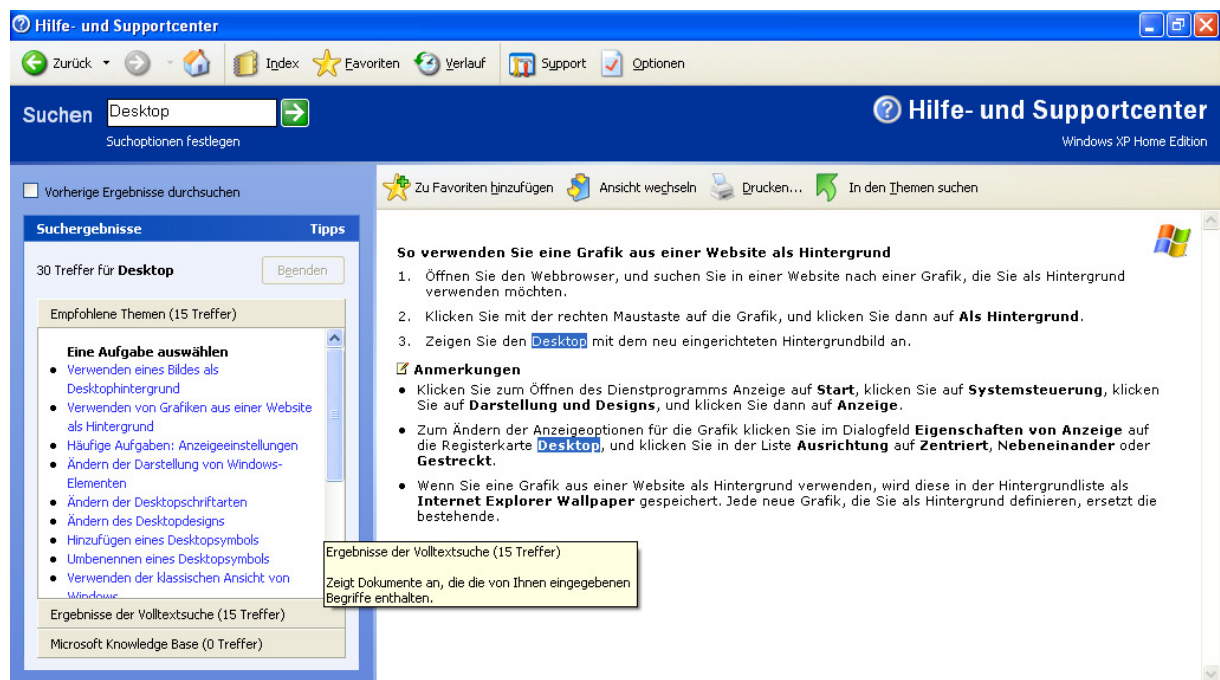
Hilfe- und Supportcenter

Zurück Index Favoriten Verlauf Support Optionen

Suchen Desktop
Suchoptionen festlegen

Hilfe- und Supportcenter
Windows XP Home Edition

Vorherige Ergebnisse durchsuchen

Suchergebnisse Tipps

30 Treffer für **Desktop** Beenden

Empfohlene Themen (15 Treffer)

**Eine Aufgabe auswählen**
- Verwenden eines Bildes als Desktophintergrund
- Verwenden von Grafiken aus einer Website als Hintergrund
- Häufige Aufgaben: Anzeigeeinstellungen
- Ändern der Darstellung von Windows-Elementen
- Ändern der Desktopschriftarten
- Ändern des Desktopdesigns
- Hinzufügen eines Desktopsymbols
- Umbenennen eines Desktopsymbols
- Verwenden der klassischen Ansicht von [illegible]

Ergebnisse der Volltextsuche (15 Treffer)

Microsoft Knowledge Base (0 Treffer)

Ergebnisse der Volltextsuche (15 Treffer)

Zeigt Dokumente an, die die von Ihnen eingegebenen Begriffe enthalten.

Zu Favoriten hinzufügen Ansicht wechseln Drucken... In den Themen suchen

**So verwenden Sie eine Grafik aus einer Website als Hintergrund**

1. Öffnen Sie den Webbrowser, und suchen Sie in einer Website nach einer Grafik, die Sie als Hintergrund verwenden möchten.
2. Klicken Sie mit der rechten Maustaste auf die Grafik, und klicken Sie dann auf **Als Hintergrund**.
3. Zeigen Sie den Desktop mit dem neu eingerichteten Hintergrundbild an.

**Anmerkungen**
- Klicken Sie zum Öffnen des Dienstprogramms Anzeige auf **Start**, klicken Sie auf **Systemsteuerung**, klicken Sie auf **Darstellung und Designs**, und klicken Sie dann auf **Anzeige**.
- Zum Ändern der Anzeigeoptionen für die Grafik klicken Sie im Dialogfeld **Eigenschaften von Anzeige** auf die Registerkarte **Desktop**, und klicken Sie in der Liste **Ausrichtung** auf **Zentriert**, **Nebeneinander** oder **Gestreckt**.
- Wenn Sie eine Grafik aus einer Website als Hintergrund verwenden, wird diese in der Hintergrundliste als **Internet Explorer Wallpaper** gespeichert. Jede neue Grafik, die Sie als Hintergrund definieren, ersetzt die bestehende.